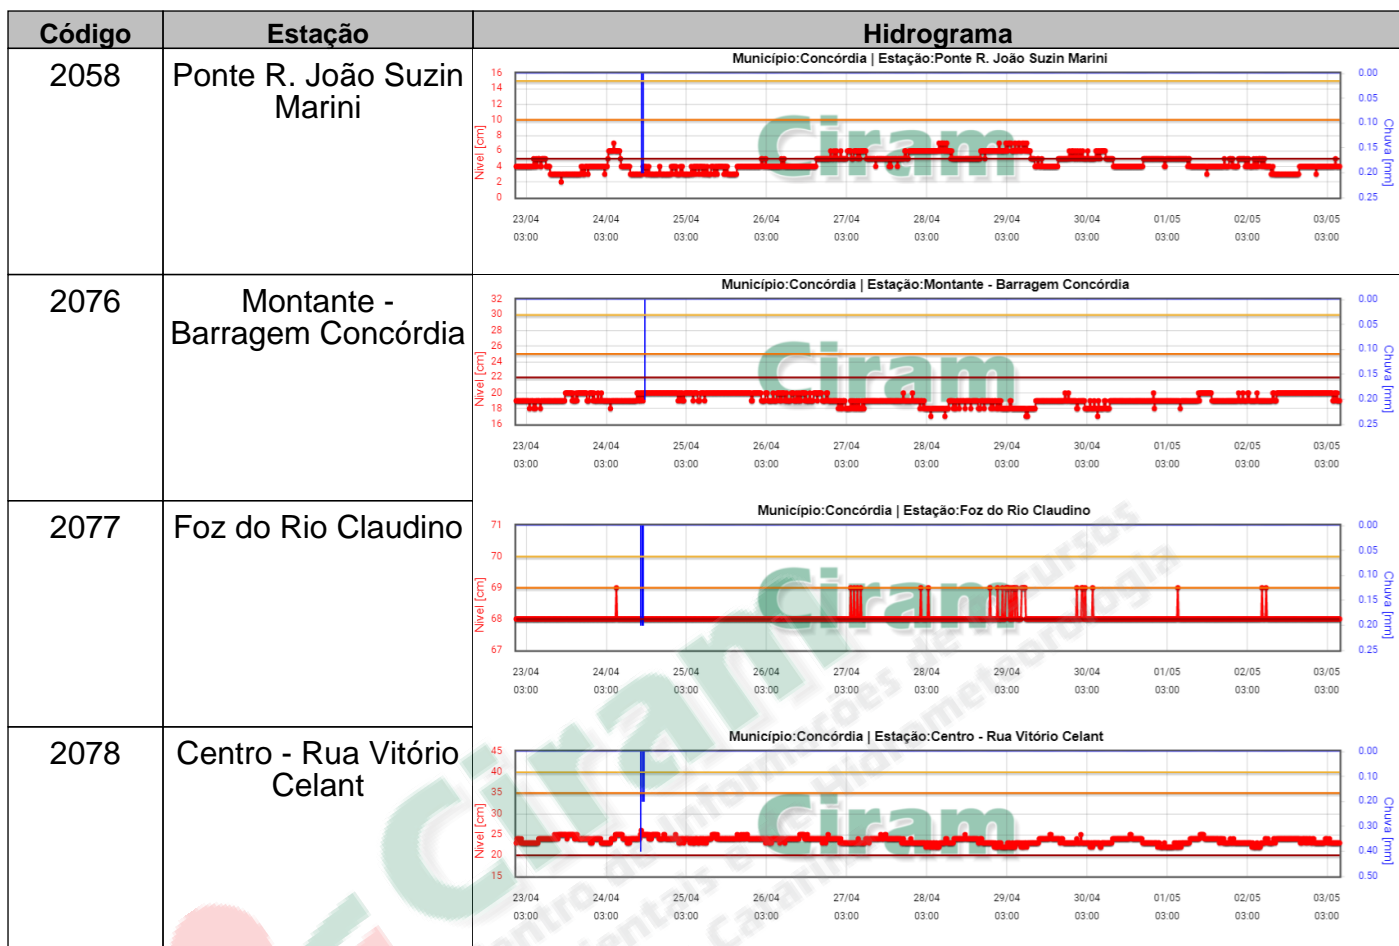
| Código | Estação | Hidrograma |
|---|---|---|
| 2058 | Ponte R. João Suzin Marini | Município:Concórdia \| Estação:Ponte R. João Suzin Marini<br>Nível [cm] 16 14 12 10 8 6 4 2 0<br>Chuva [mm] 0.00 0.05 0.10 0.15 0.20 0.25<br>23/04 03:00 24/04 03:00 25/04 03:00 26/04 03:00 27/04 03:00 28/04 03:00 29/04 03:00 30/04 03:00 01/05 03:00 02/05 03:00 03/05 03:00 |
| 2076 | Montante - Barragem Concórdia | Município:Concórdia \| Estação:Montante - Barragem Concórdia<br>Nível [cm] 32 30 28 26 24 22 20 18 16<br>Chuva [mm] 0.00 0.05 0.10 0.15 0.20 0.25<br>23/04 03:00 24/04 03:00 25/04 03:00 26/04 03:00 27/04 03:00 28/04 03:00 29/04 03:00 30/04 03:00 01/05 03:00 02/05 03:00 03/05 03:00 |
| 2077 | Foz do Rio Claudino | Município:Concórdia \| Estação:Foz do Rio Claudino<br>Nível [cm] 71 70 69 68 67<br>Chuva [mm] 0.00 0.05 0.10 0.15 0.20 0.25<br>23/04 03:00 24/04 03:00 25/04 03:00 26/04 03:00 27/04 03:00 28/04 03:00 29/04 03:00 30/04 03:00 01/05 03:00 02/05 03:00 03/05 03:00 |
| 2078 | Centro - Rua Vitório Celant | Município:Concórdia \| Estação:Centro - Rua Vitório Celant<br>Nível [cm] 45 40 35 30 25 20 15<br>Chuva [mm] 0.00 0.10 0.20 0.30 0.40 0.50<br>23/04 03:00 24/04 03:00 25/04 03:00 26/04 03:00 27/04 03:00 28/04 03:00 29/04 03:00 30/04 03:00 01/05 03:00 02/05 03:00 03/05 03:00 |

Ciram
Ciram
Ciram
Ciram
Ciram
Centro de Informações de Recursos Ambientais e de Hidrometeorologia